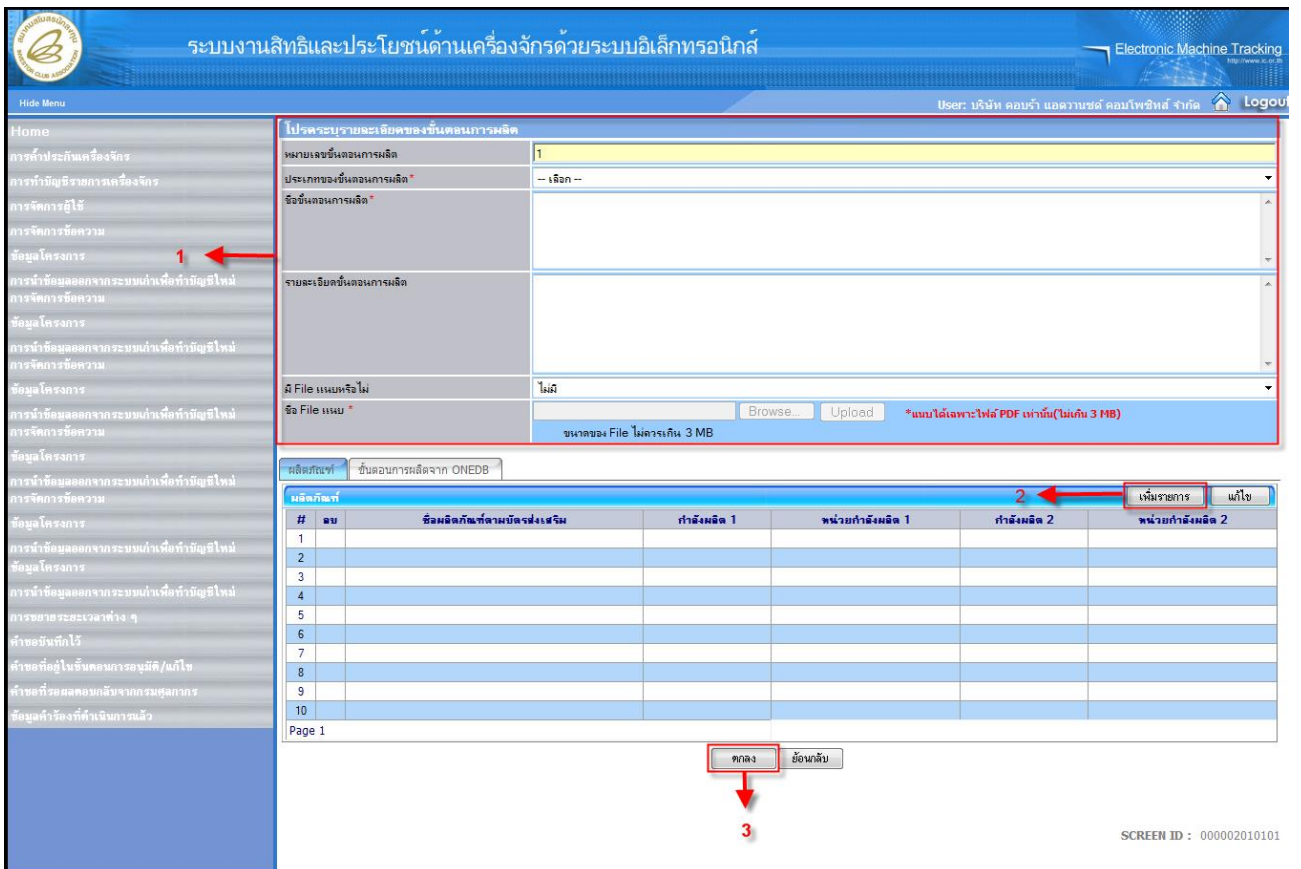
ระบบงานสิทธิและประโยชน์ด้านเครื่องจักรด้วยระบบอิเล็กทรอนิกส์

Electronic Machine Tracking

Hide Menu

User: บริษัท คอบร้า แอดวานซ์ คอมโพซิทส์ จำกัด

Logout

Home

การค้าประกันเครื่องจักร

การทำบัญชีรายการเครื่องจักร

การจัดการผู้ใช้

การจัดการข้อความ

ข้อมูลโครงการ

1

การนำข้อมูลออกจากระบบเก่าเพื่อทำบัญชีใหม่

การจัดการข้อความ

ข้อมูลโครงการ

การนำข้อมูลออกจากระบบเก่าเพื่อทำบัญชีใหม่

การจัดการข้อความ

ข้อมูลโครงการ

การนำข้อมูลออกจากระบบเก่าเพื่อทำบัญชีใหม่

การจัดการข้อความ

ข้อมูลโครงการ

การนำข้อมูลออกจากระบบเก่าเพื่อทำบัญชีใหม่

การจัดการข้อความ

ข้อมูลโครงการ

การนำข้อมูลออกจากระบบเก่าเพื่อทำบัญชีใหม่

ข้อมูลโครงการ

การนำข้อมูลออกจากระบบเก่าเพื่อทำบัญชีใหม่

การขยายระยะเวลาต่าง ๆ

คำขอบันทึกไว้

คำขอที่อยู่ในขั้นตอนการอนุมัติ/แก้ไข

คำขอที่รอผลตอบกลับจากกรมศุลกากร

ข้อมูลคำร้องที่ดำเนินการแล้ว

โปรดระบุรายละเอียดของขั้นตอนการผลิต

หมายเลขขั้นตอนการผลิต | 1

ประเภทของขั้นตอนการผลิต* | -- เลือก --

ชื่อขั้นตอนการผลิต*

รายละเอียดขั้นตอนการผลิต

มี File แนบหรือไม่ | ไม่มี

ชื่อ File แนบ * | Browse... Upload *แนบได้เฉพาะไฟล์ PDF เท่านั้น(ไม่เกิน 3 MB)

ขนาดของ File ไม่ควรเกิน 3 MB

ผลิตภัณฑ์ | ขั้นตอนการผลิตจาก ONEDB

ผลิตภัณฑ์

2

เพิ่มรายการ | แก้ไข

| # | ลบ | ชื่อผลิตภัณฑ์ตามบัตรส่งเสริม | กำลังผลิต 1 | หน่วยกำลังผลิต 1 | กำลังผลิต 2 | หน่วยกำลังผลิต 2 |
|---|---|---|---|---|---|---|
| 1 | | | | | | |
| 2 | | | | | | |
| 3 | | | | | | |
| 4 | | | | | | |
| 5 | | | | | | |
| 6 | | | | | | |
| 7 | | | | | | |
| 8 | | | | | | |
| 9 | | | | | | |
| 10 | | | | | | |

Page 1

ตกลง | ย้อนกลับ

3

SCREEN ID : 000002010101